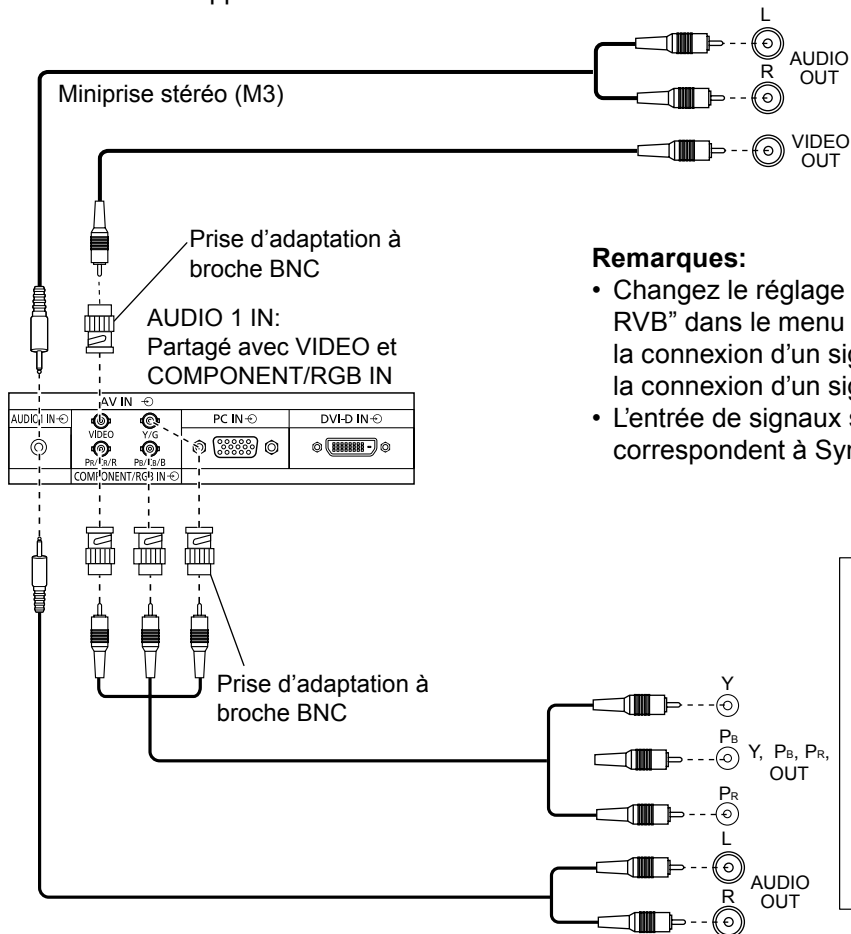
L
R
AUDIO OUT

Miniprise stéréo (M3)

VIDEO OUT

Prise d'adaptation à broche BNC

AUDIO 1 IN:
Partagé avec VIDEO et COMPONENT/RGB IN

Remarques:
• Changez le réglage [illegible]
RVB" dans le menu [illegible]
la connexion d'un sig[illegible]
la connexion d'un sig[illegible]
• L'entrée de signaux s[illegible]
correspondent à Syn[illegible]

AUDIO IN
AV IN
VIDEO
Y/G
PR/CR/R
PB/CB/B
COMPONENT/RGB IN
PC IN
DVI-D IN

Prise d'adaptation à broche BNC

Y
PB
PR
Y, PB, PR, OUT

L
R
AUDIO OUT